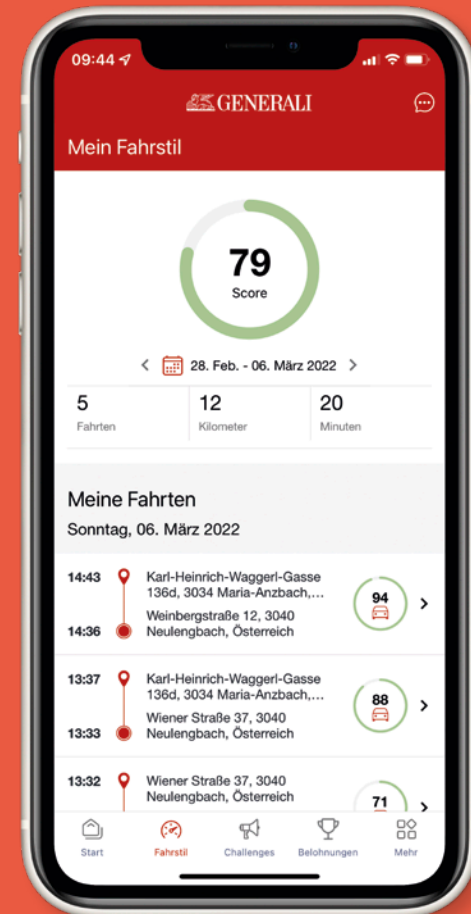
09:44

GENERALI

Mein Fahrstil

79
Score

28. Feb. - 06. März 2022

| 5 | 12 | 20 |
|---|---|---|
| Fahrten | Kilometer | Minuten |

Meine Fahrten

Sonntag, 06. März 2022

14:43 Karl-Heinrich-Waggerl-Gasse 136d, 3034 Maria-Anzbach,...
14:36 Weinbergstraße 12, 3040 Neulengbach, Österreich
94

13:37 Karl-Heinrich-Waggerl-Gasse 136d, 3034 Maria-Anzbach,...
13:33 Wiener Straße 37, 3040 Neulengbach, Österreich
88

13:32 Wiener Straße 37, 3040 Neulengbach, Österreich
71

Start Fahrstil Challenges Belohnungen Mehr